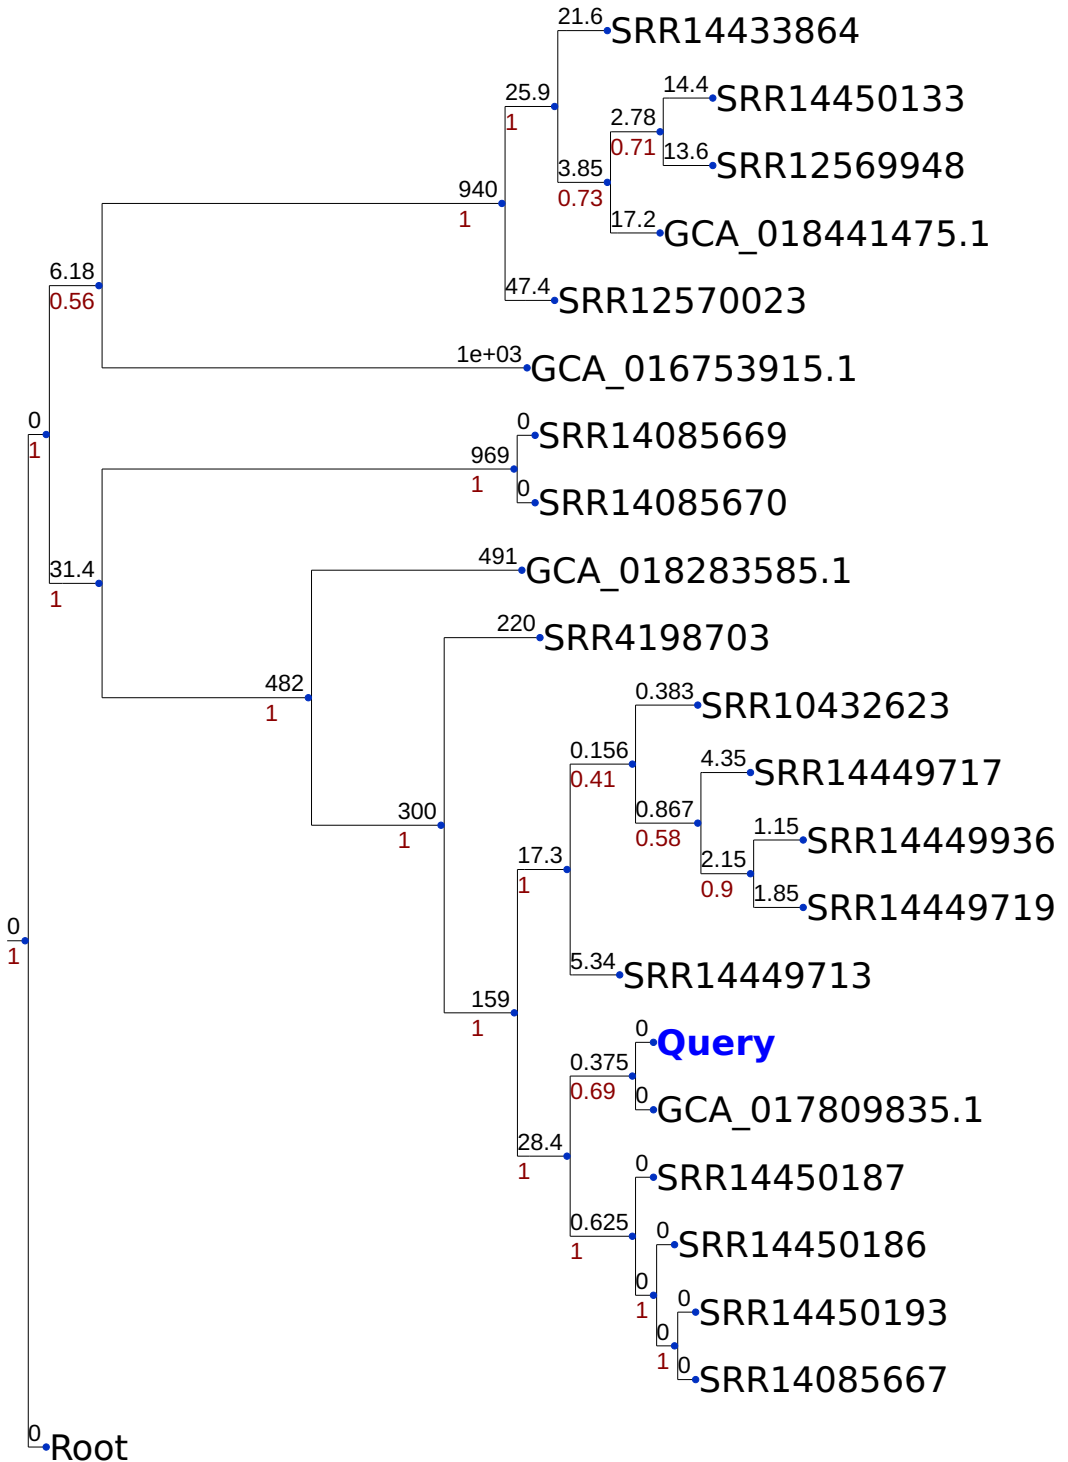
21.6 SRR14433864
25.9
1
14.4 SRR14450133
2.78
0.71
13.6 SRR12569948
3.85
0.73
17.2 GCA_018441475.1
940
1
47.4 SRR12570023
6.18
0.56
1e+03 GCA_016753915.1
0
1
0 SRR14085669
969
1
0 SRR14085670
31.4
1
491 GCA_018283585.1
220 SRR4198703
482
1
0.383 SRR10432623
0.156
0.41
4.35 SRR14449717
0.867
0.58
1.15 SRR14449936
2.15
0.9
1.85 SRR14449719
300
1
17.3
1
5.34 SRR14449713
0
1
159
1
0 Query
0.375
0.69
0 GCA_017809835.1
28.4
1
0 SRR14450187
0.625
1
0 SRR14450186
0
1
0 SRR14450193
0
1
0 SRR14085667
0 Root